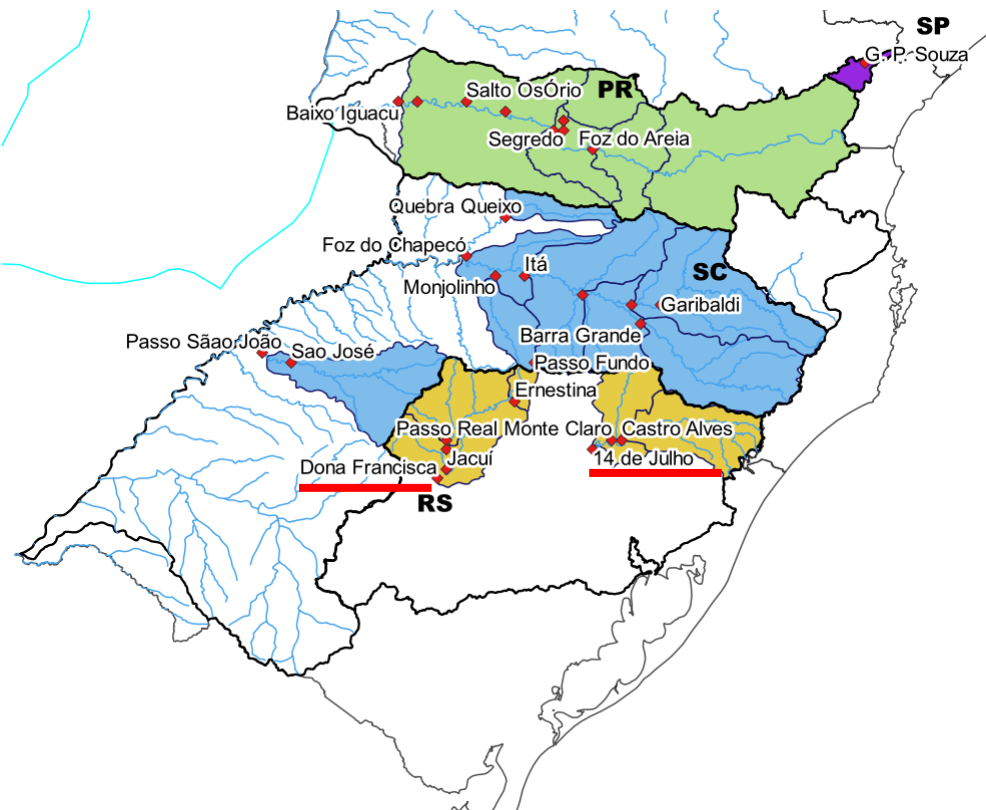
SP
G. P. Souza
PR
Salto OsÓrio
Baixo Iguacu
Segredo
Foz do Areia
Quebra Queixo
Foz do Chapecó
SC
Itá
Monjolinho
Garibaldi
Barra Grande
Passo Sãao João
Sao José
Passo Fundo
Ernestina
Passo Real
Monte Claro
Castro Alves
Jacuí
Dona Francisca
14 de Julho
RS